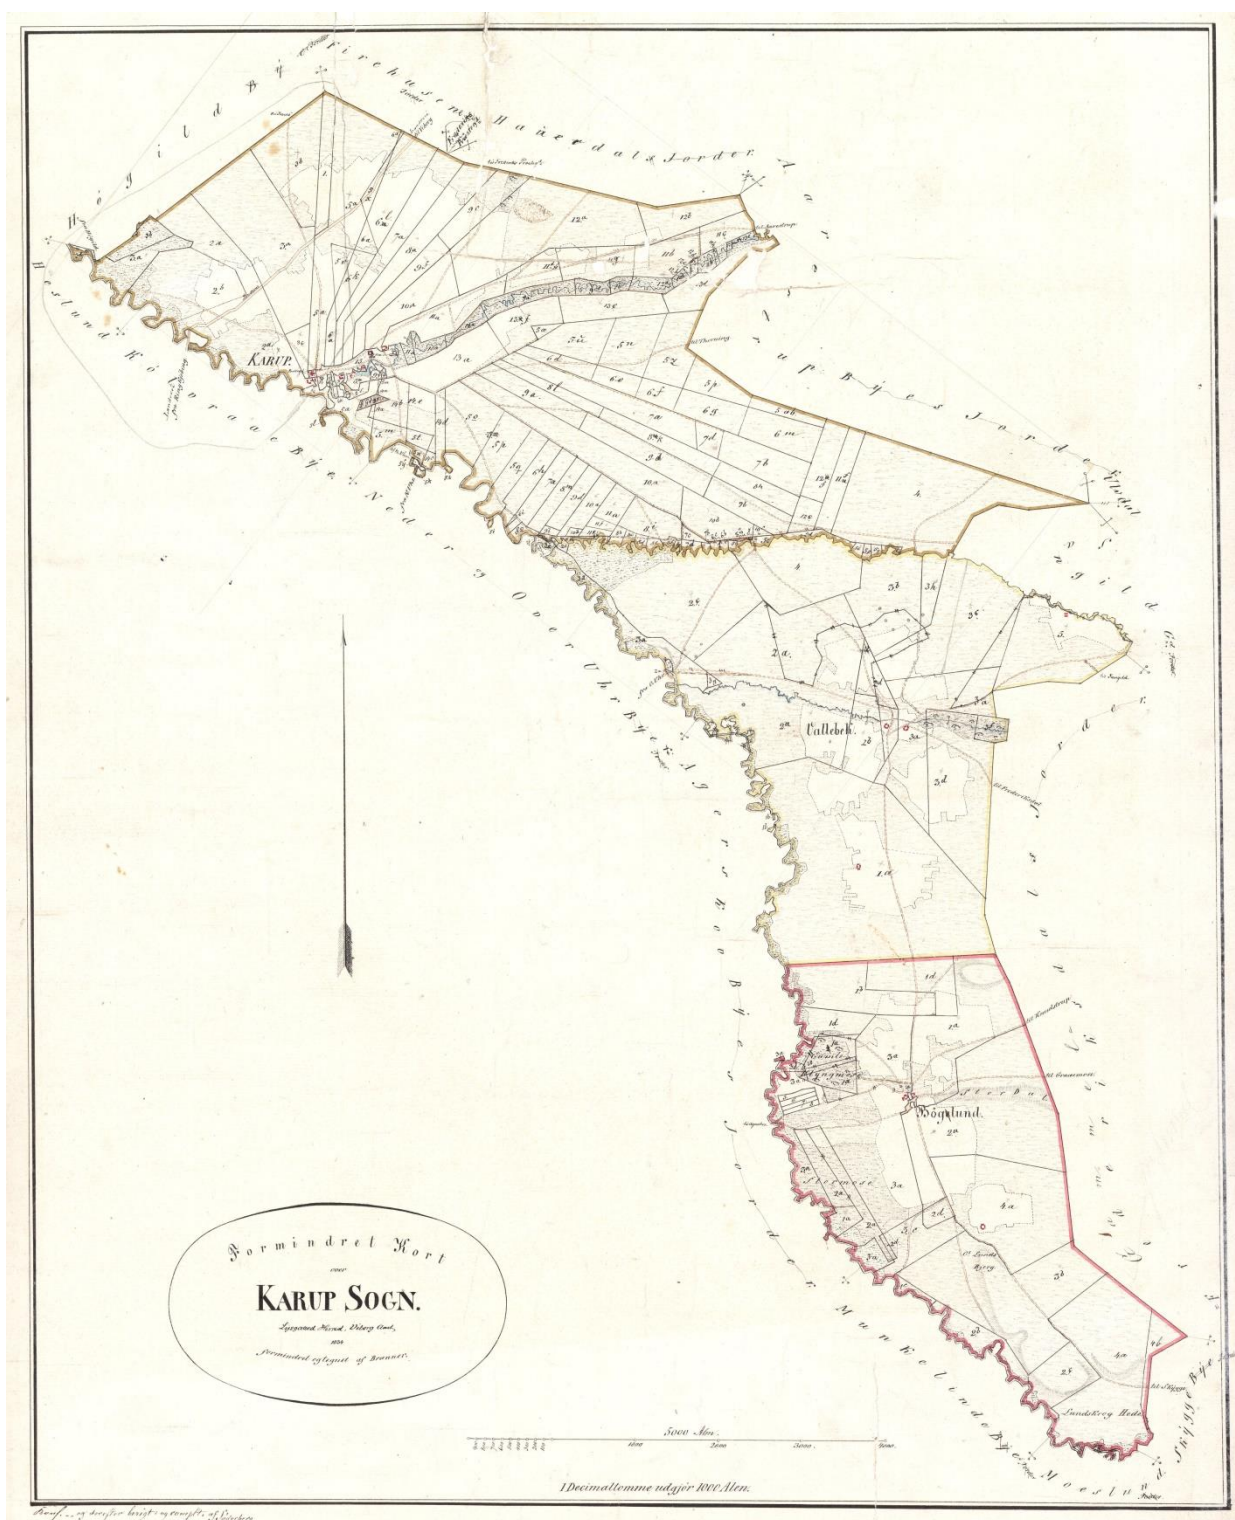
Formindret Kort
over
KARUP SOGN.
Lysgaard Hrd. Viborg Amt,
1834
Formindsket og tegnet af Brenner.

Høgild Bÿ
Firehusene
Hauerdals Jorder
Aarup Byes Jorder
Hesslund
Kölvraa Bÿe
Neder og Over Ulbÿe Agerskov Bÿes Jorder
Munkelunde Bÿe
Moeslund
Skygge Bÿe
Hÿgild
Koelddal
KARUP.
Callebek.
Bøgelund.
Lundskrog Hede
Lundskrog
Sønder Bøgelund
Agerbæk

5000 Alen.
1000
2000
3000
4000
1 Decimaltomme udgjør 1000 Alen.

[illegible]